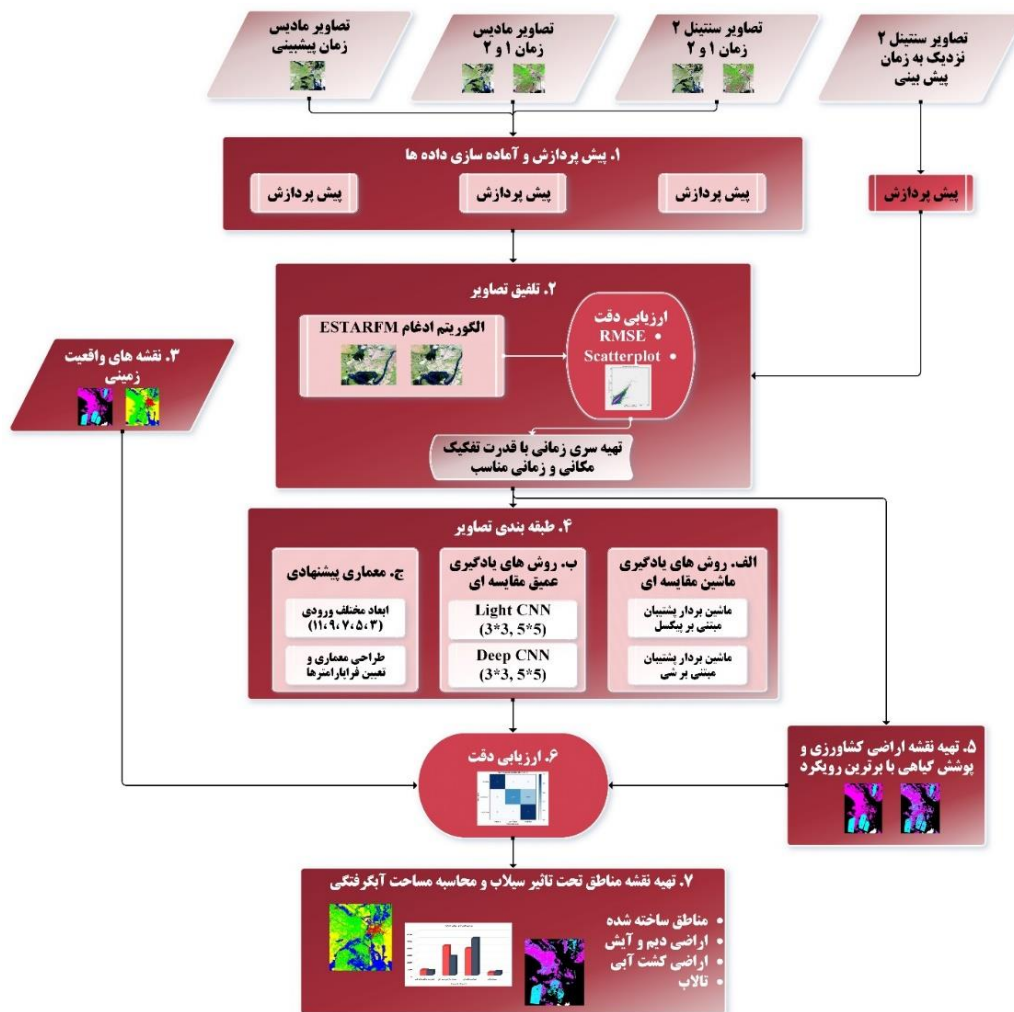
تصاویر سنتینل ۲ نزدیک به زمان پیش بینی

تصاویر سنتینل ۲ زمان ۱ و ۲

تصاویر مادیس زمان ۱ و ۲

تصاویر مادیس زمان پیشبینی

۱. پیش پردازش و آماده سازی داده ها

پیش پردازش

پیش پردازش

پیش پردازش

پیش پردازش

۲. تلفیق تصاویر

ارزیابی دقت
• RMSE
• Scatterplot

الگوریتم ادغام ESTARFM

تهیه سری زمانی با قدرت تفکیک مکانی و زمانی مناسب

۳. نقشه های واقعیت زمینی

۴. طبقه بندی تصاویر

الف. روش های یادگیری ماشین مقایسه ای

ماشین بردار پشتیبان مبتنی بر پیکسل

ماشین بردار پشتیبان مبتنی بر شی

ب. روش های یادگیری عمیق مقایسه ای

Light CNN (3*3, 5*5)

Deep CNN (3*3, 5*5)

ج. معماری پیشنهادی

ابعاد مختلف ورودی (۳،۵،۷،۹،۱۱)

طراحی معماری و تعیین فراپارامترها

۵. تهیه نقشه اراضی کشاورزی و پوشش گیاهی با برترین رویکرد

۶. ارزیابی دقت

۷. تهیه نقشه مناطق تحت تاثیر سیلاب و محاسبه مساحت آبگرفتگی

• مناطق ساخته شده
• اراضی دیم و آیش
• اراضی کشت آبی
• تالاب